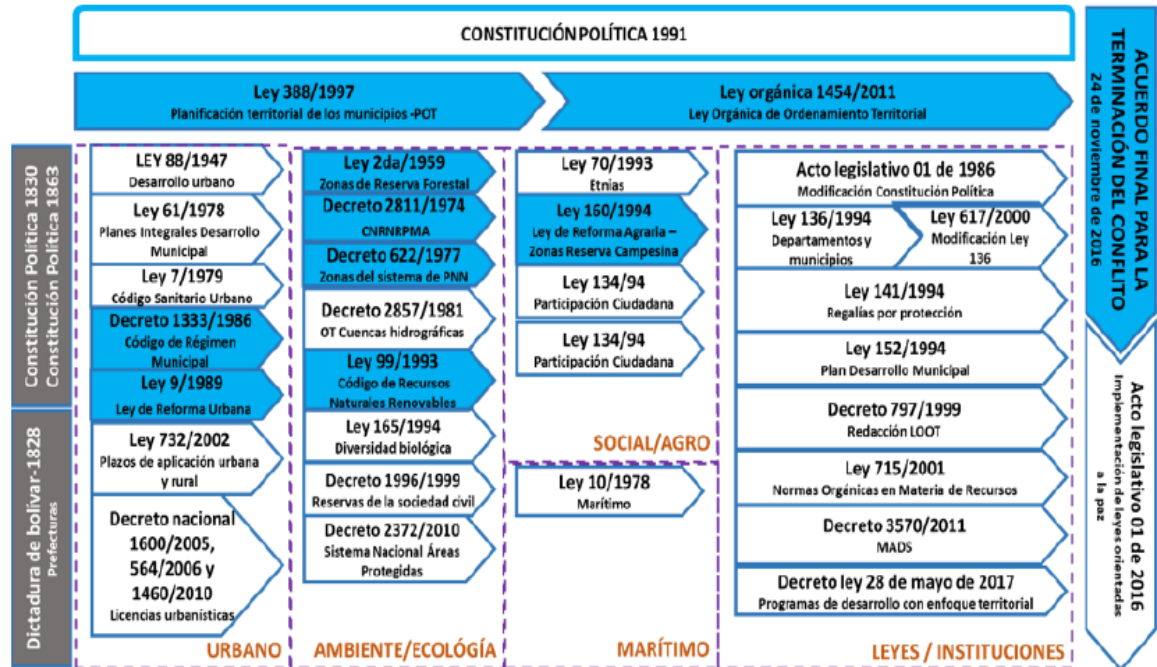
CONSTITUCIÓN POLÍTICA 1991

Ley 388/1997
Planificación territorial de los municipios -POT

Ley orgánica 1454/2011
Ley Orgánica de Ordenamiento Territorial

ACUERDO FINAL PARA LA TERMINACIÓN DEL CONFLITO
24 de noviembre de 2016

Constitución Política 1830
Constitución Política 1863

Dictadura de bolivar-1828
Prefecturas

LEY 88/1947
Desarrollo urbano

Ley 61/1978
Planes Integrales Desarrollo Municipal

Ley 7/1979
Código Sanitario Urbano

Decreto 1333/1986
Código de Régimen Municipal

Ley 9/1989
Ley de Reforma Urbana

Ley 732/2002
Plazos de aplicación urbana y rural

Decreto nacional 1600/2005, 564/2006 y 1460/2010
Licencias urbanisticas

URBANO

Ley 2da/1959
Zonas de Reserva Forestal

Decreto 2811/1974
CNRNRPMA

Decreto 622/1977
Zonas del sistema de PNN

Decreto 2857/1981
OT Cuencas hidrográficas

Ley 99/1993
Código de Recursos Naturales Renovables

Ley 165/1994
Diversidad biológica

Decreto 1996/1999
Reservas de la sociedad civil

Decreto 2372/2010
Sistema Nacional Áreas Protegidas

AMBIENTE/ECOLOGÍA

Ley 70/1993
Etnias

Ley 160/1994
Ley de Reforma Agraria – Zonas Reserva Campesina

Ley 134/94
Participación Ciudadana

Ley 134/94
Participación Ciudadana

SOCIAL/AGRO

Ley 10/1978
Marítimo

MARÍTIMO

Acto legislativo 01 de 1986
Modificación Constitución Política

Ley 136/1994
Departamentos y municipios

Ley 617/2000
Modificación Ley 136

Ley 141/1994
Regalías por protección

Ley 152/1994
Plan Desarrollo Municipal

Decreto 797/1999
Redacción LOOT

Ley 715/2001
Normas Orgánicas en Materia de Recursos

Decreto 3570/2011
MADS

Decreto ley 28 de mayo de 2017
Programas de desarrollo con enfoque territorial

LEYES / INSTITUCIONES

Acto legislativo 01 de 2016
Implementación de leyes orientadas a la paz